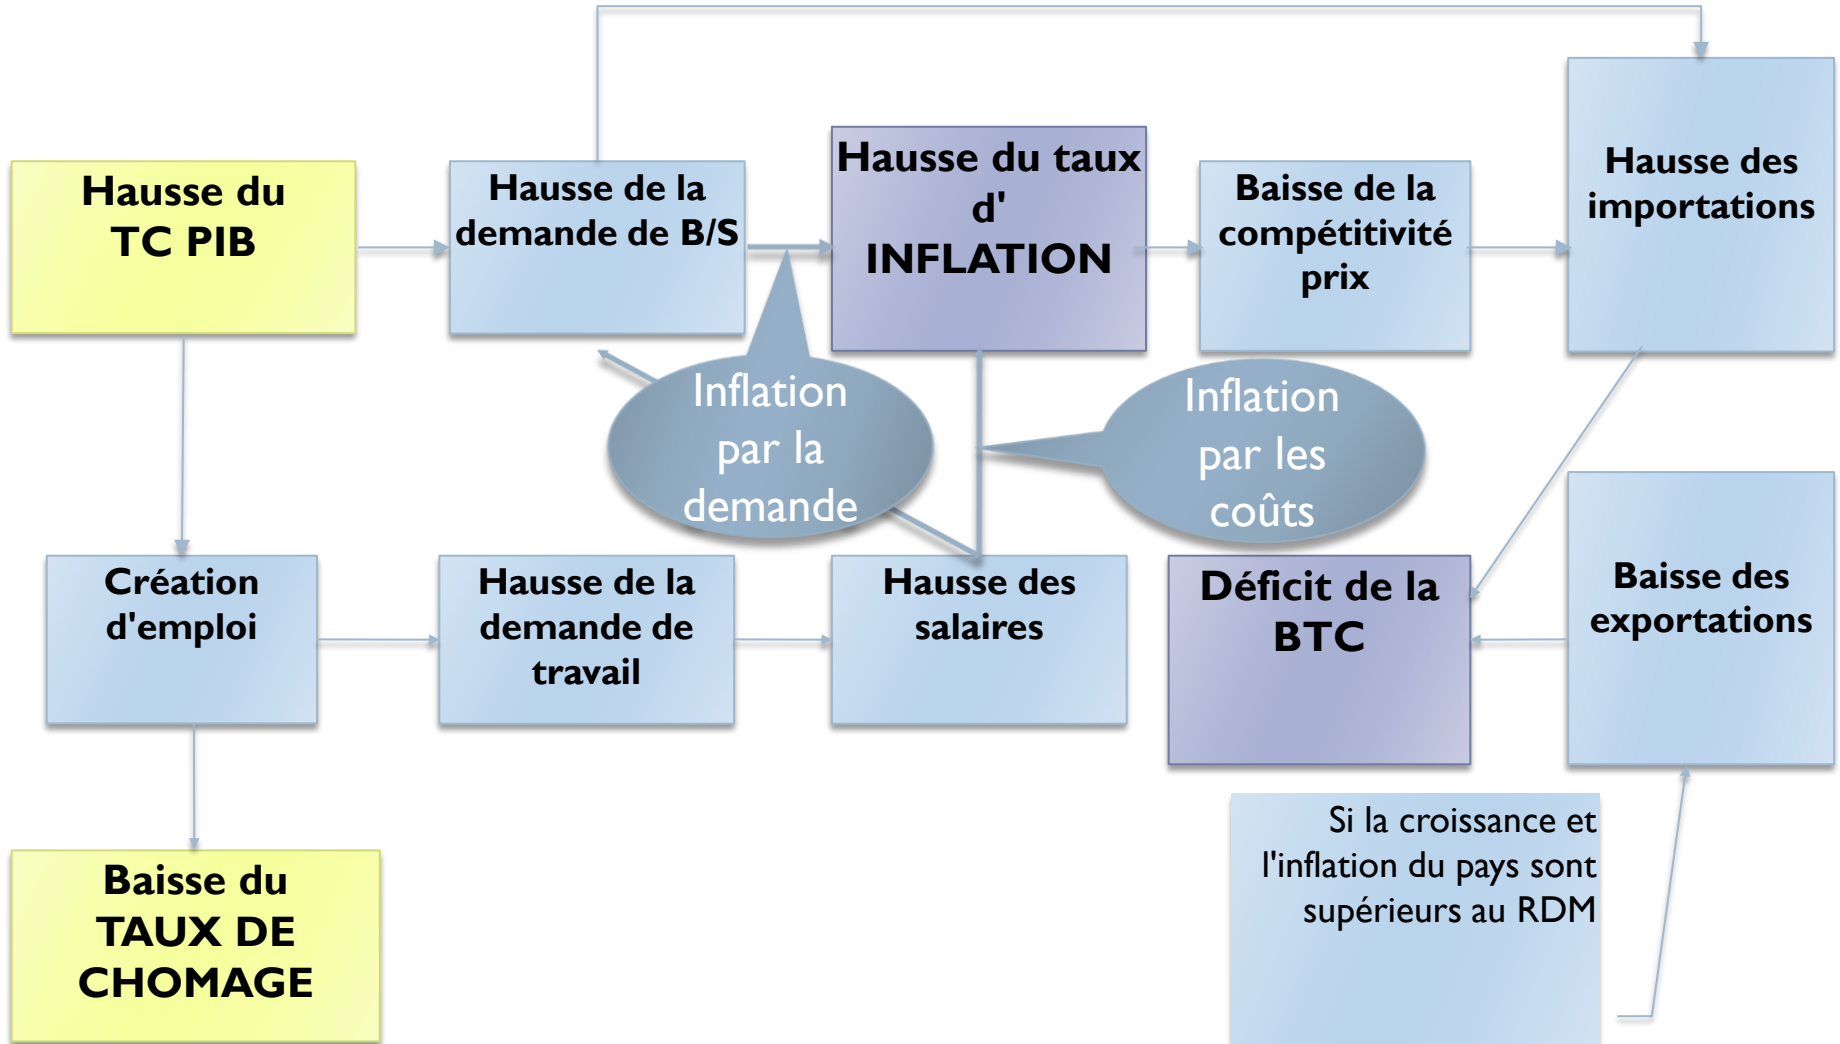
Hausse du TC PIB

Hausse de la demande de B/S

Hausse du taux d' INFLATION

Baisse de la compétitivité prix

Hausse des importations

Inflation par la demande

Inflation par les coûts

Création d'emploi

Hausse de la demande de travail

Hausse des salaires

Déficit de la BTC

Baisse des exportations

Baisse du TAUX DE CHOMAGE

Si la croissance et l'inflation du pays sont supérieurs au RDM